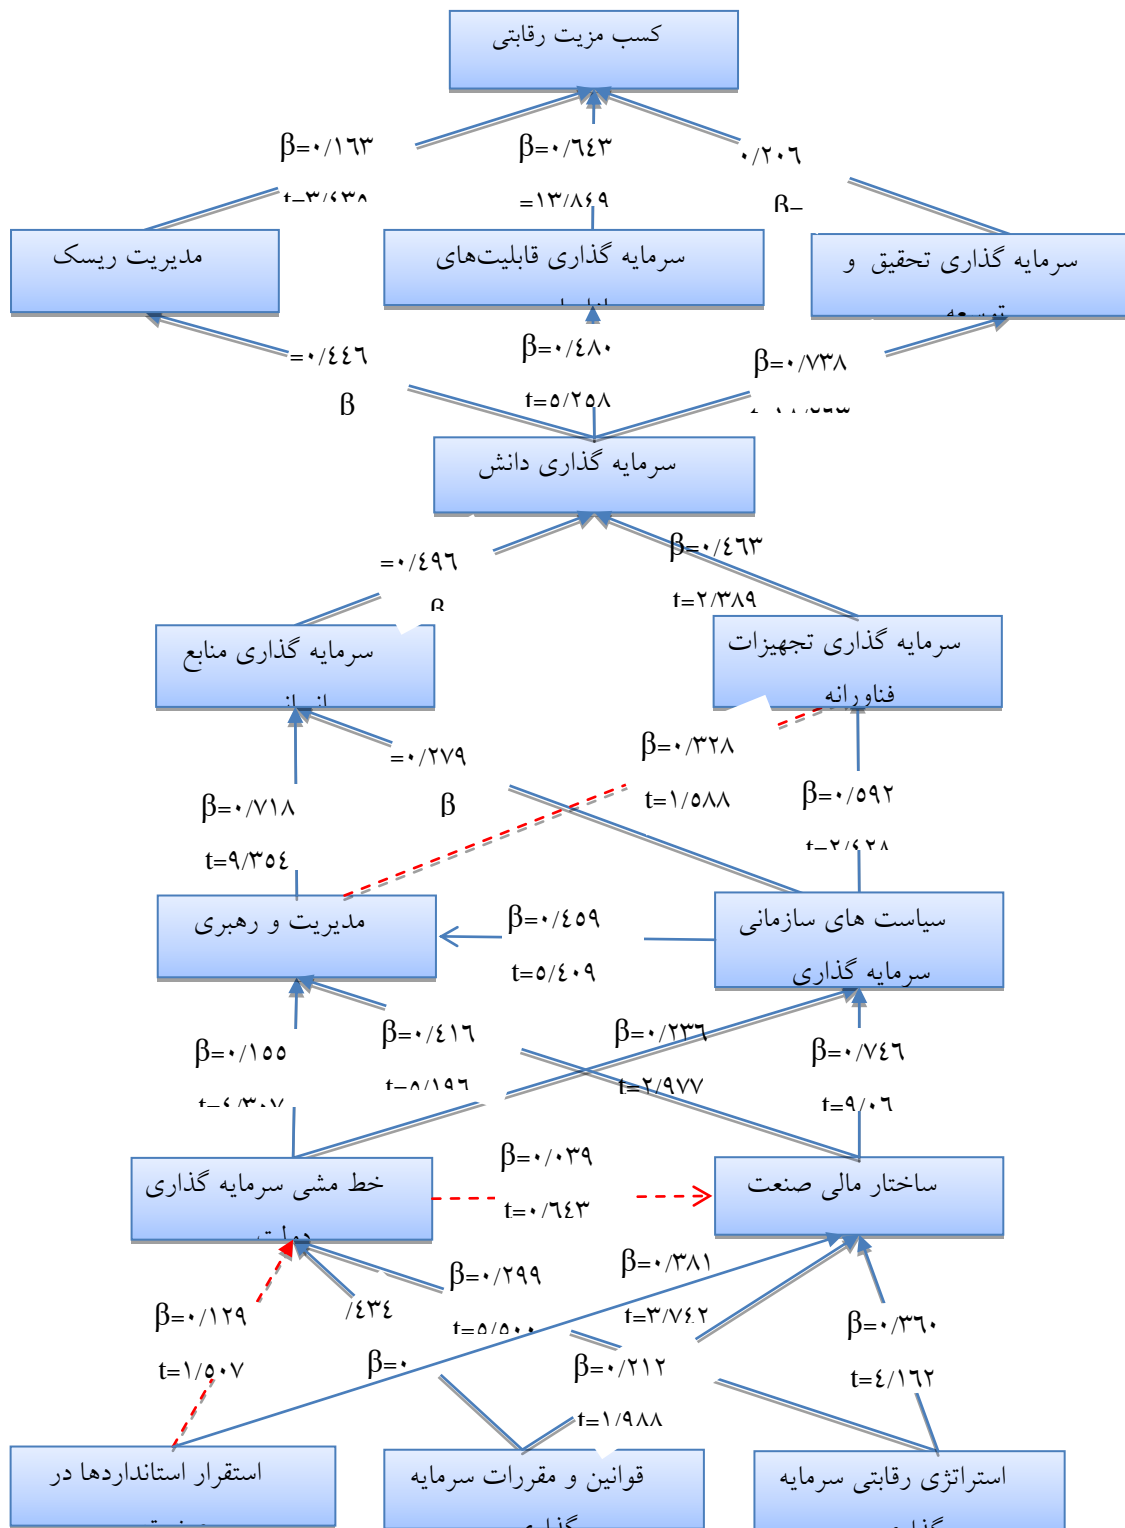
کسب مزیت رقابتی

β=۰/۱۶۳
t=۳/۶۳۸ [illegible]
β=۰/۶۴۳
=۱۳/۸۶۹
۰/۲۰۶
β=

مدیریت ریسک
سرمایه گذاری قابلیت‌های
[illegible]
سرمایه گذاری تحقیق و
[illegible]

=۰/۴۴۶
β
β=۰/۴۸۰
t=۵/۲۵۸
β=۰/۷۳۸
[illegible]

سرمایه گذاری دانش

=۰/۴۹۶
β
β=۰/۴۶۳
t=۲/۳۸۹

سرمایه گذاری منابع
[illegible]
سرمایه گذاری تجهیزات
فناورانه

=۰/۲۷۹
β
β=۰/۳۲۸
t=۱/۵۸۸
β=۰/۷۱۸
t=۹/۳۵۴
β=۰/۵۹۲
t=۲/۶۲۸

مدیریت و رهبری
β=۰/۴۵۹
t=۵/۴۰۹
سیاست های سازمانی
سرمایه گذاری

β=۰/۱۵۵
t=۶/۳۰۷
β=۰/۴۱۶
t=۸/۱۹۶
β=۰/۲۳۶
t=۲/۹۷۷
β=۰/۷۴۶
t=۹/۰۶

خط مشی سرمایه گذاری
دولت
β=۰/۰۳۹
t=۰/۶۴۳
ساختار مالی صنعت

β=۰/۱۲۹
t=۱/۵۰۷
/۴۳۴
β=۰
β=۰/۲۹۹
t=۵/۵۰۰
β=۰/۳۸۱
t=۳/۷۶۲
β=۰/۲۱۲
t=۱/۹۸۸
β=۰/۳۶۰
t=۴/۱۶۲

استقرار استانداردها در
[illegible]
قوانین و مقررات سرمایه
گذاری
استراتژی رقابتی سرمایه
گذاری